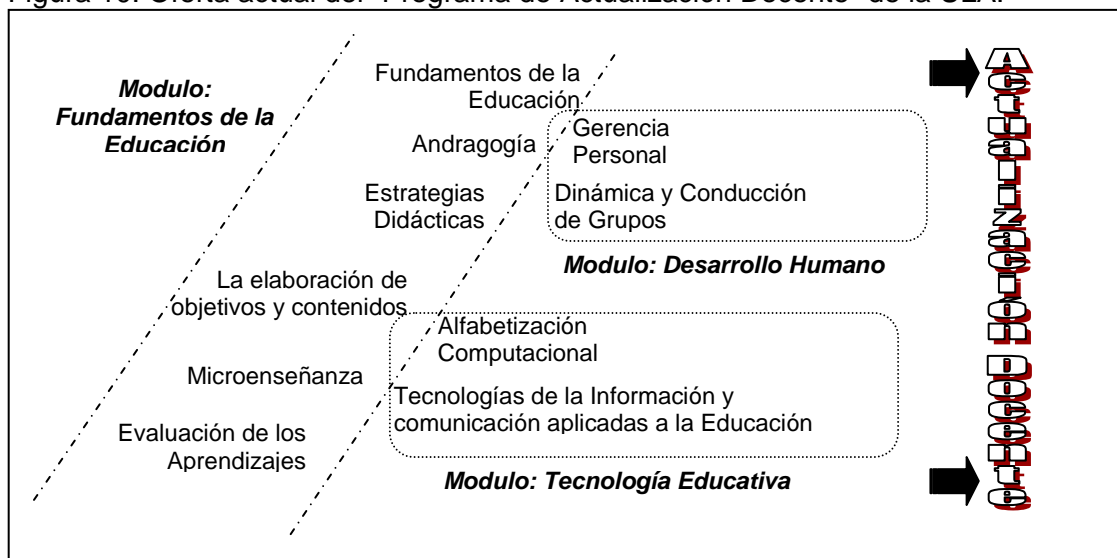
Figura 10. Oferta actual del "Programa de Actualización Docente" de la UBA.

Modulo: Fundamentos de la Educación

Fundamentos de la Educación

Andragogía

Estrategias Didácticas

La elaboración de objetivos y contenidos

Microenseñanza

Evaluación de los Aprendizajes

Gerencia Personal

Dinámica y Conducción de Grupos

Modulo: Desarrollo Humano

Alfabetización Computacional

Tecnologías de la Información y comunicación aplicadas a la Educación

Modulo: Tecnología Educativa

ACTUALIZACIÓN DOCENTE